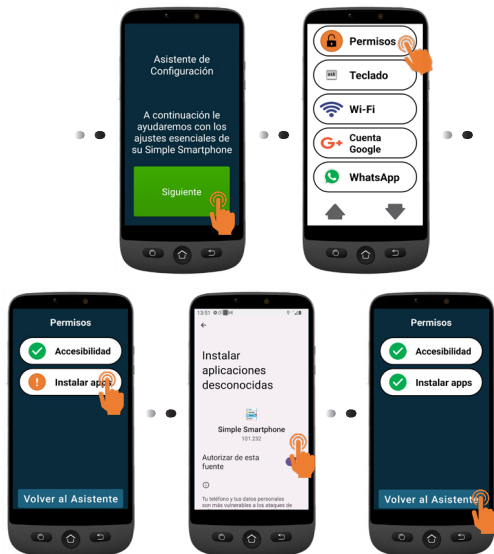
Asistente de Configuración

A continuación le ayudaremos con los ajustes esenciales de su Simple Smartphone

Siguiente

Permisos

Teclado

Wi-Fi

Cuenta Google

WhatsApp

Permisos

Accesibilidad

Instalar apps

Volver al Asistente

13:51

Instalar aplicaciones desconocidas

Simple Smartphone
101.232

Autorizar de esta fuente

Tu teléfono y tus datos personales son más vulnerables a los ataques de

Permisos

Accesibilidad

Instalar apps

Volver al Asistente